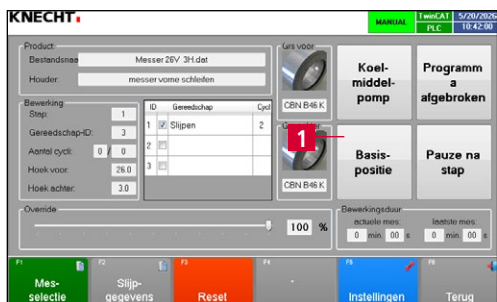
KNECHT.

MANUAL | TwinCAT PLC | 5/20/2026 10:42:00

Product
Bestandsnaa | Messer 26V 3H.dat
Houder | messer vorne schleifen

Bewerking
Stap: 1
Gereedschap-ID: 3
Aantal cycli: 0 / 0
Hoek voor: 26.0
Hoek achter: 3.0

| ID | Gereedschap | Cycl |
|---|---|---|
| 1 | Slijpen | 2 |
| 2 | | |
| 3 | | |

Gris voor
CBN B46 K

1

CBN B46 K

Koel-middel-pomp

Programm a afgebroken

Basis-positie

Pauze na stap

Override
100 %

Bewerkingsduur
actuele mes: 0 min 00 s
laatste mes: 0 min 00 s

F1 Mes-selectie
F2 Slijp-gegevens
F3 Reset
F4
F5 Instellingen
F6 Terug